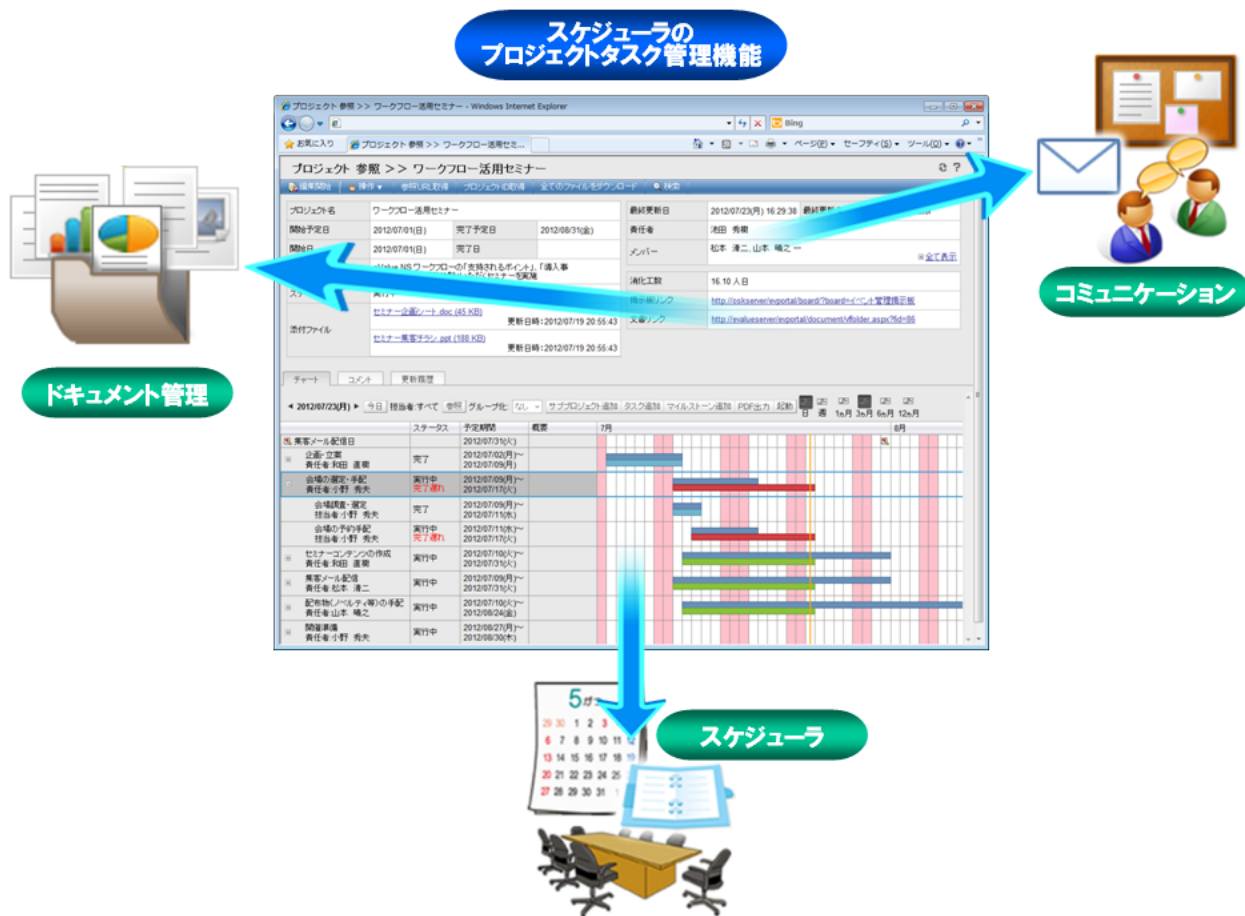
スケジューラの
プロジェクトタスク管理機能

プロジェクト 参照 >> ワークフロー活用セミナー - Windows Internet Explorer

Bing

お気に入り　プロジェクト 参照 >> ワークフロー活用セミ...

ページ(P) セーフティ(S) ツール(O)

プロジェクト 参照 >> ワークフロー活用セミナー

編集開始 | 操作 | 参照URL取得 | プロジェクトID取得 | 全てのファイルをダウンロード | 検索

| プロジェクト名 | ワークフロー活用セミナー | | |
|---|---|---|---|
| 開始予定日 | 2012/07/01(日) | 完了予定日 | 2012/08/31(金) |
| 開始日 | 2012/07/01(日) | 完了日 | |
| | 「valueNSワークフローの「支持されるポイント」「導入事 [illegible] | | |
| ステ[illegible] | 実行中 | | |
| 添付ファイル | セミナー企画シート.doc (45 KB) 更新日時：2012/07/19 20:55:43 セミナー集客チラシ.ppt (188 KB) 更新日時：2012/07/19 20:55:43 | | |

| 最終更新日 | 2012/07/23(月) 16:29:38 最終更新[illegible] |
|---|---|
| 責任者 | 池田 秀樹 |
| メンバー | 松本 清二, 山本 晴之 ... 全て表示 |
| 消化工数 | 16.10 人日 |
| 掲示板リンク | http://oskserver/evportal/board/?board=イベント管理掲示板 |
| 文書リンク | http://evalueserver/evportal/document/vfolder.aspx?id=86 |

チャート　コメント　更新履歴

◄ 2012/07/23(月) ► 今日 担当者:すべて 参照 グループ化: なし サブプロジェクト追加 タスク追加 マイルストーン追加 PDF出力 起動 日 週 1ヵ月 3ヵ月 6ヵ月 12ヵ月

| | ステータス | 予定期間 | 概要 |
|---|---|---|---|
| 集客メール配信日 | | 2012/07/31(火) | |
| 企画・立案 責任者:和田 直樹 | 完了 | 2012/07/02(月)~ 2012/07/09(月) | |
| 会場の選定・手配 責任者:小野 秀夫 | 実行中 完了遅れ | 2012/07/09(月)~ 2012/07/17(火) | |
| 会場調査・選定 担当者:小野 秀夫 | 完了 | 2012/07/09(月)~ 2012/07/11(水) | |
| 会場の予約手配 担当者:小野 秀夫 | 実行中 完了遅れ | 2012/07/11(水)~ 2012/07/17(火) | |
| セミナーコンテンツの作成 責任者:和田 直樹 | 実行中 | 2012/07/10(火)~ 2012/07/31(火) | |
| 集客メール配信 責任者:松本 清二 | 実行中 | 2012/07/09(月)~ 2012/07/31(火) | |
| 配布物(ノベルティ等)の手配 責任者:山本 晴之 | 実行中 | 2012/07/10(火)~ 2012/08/24(金) | |
| 開催準備 責任者:小野 秀夫 | 実行中 | 2012/08/27(月)~ 2012/08/30(木) | |

7月　8月

ドキュメント管理

コミュニケーション

スケジューラ

5月
29 30 1 2 3
6 7 8 9 10 11 12
13 14 15 16 17 18
20 21 22 23 24 25
27 28 29 30 31